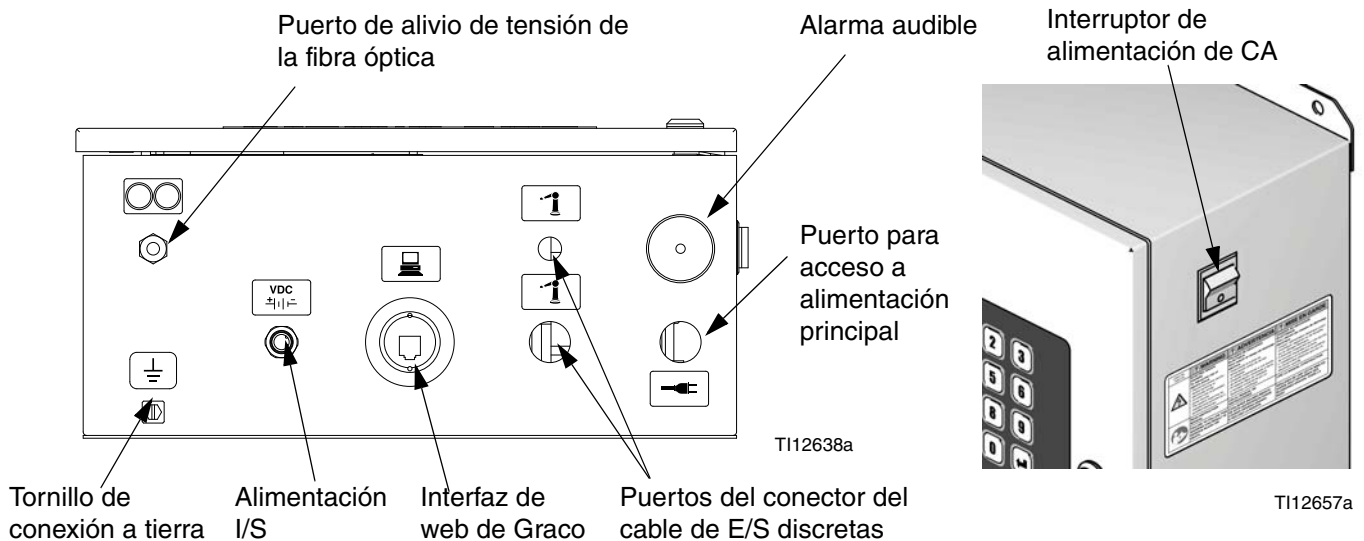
Puerto de alivio de tensión de la fibra óptica

Alarma audible

Interruptor de alimentación de CA

Puerto para acceso a alimentación principal

VDC

TI12638a

TI12657a

Tornillo de conexión a tierra

Alimentación I/S

Interfaz de web de Graco

Puertos del conector del cable de E/S discretas